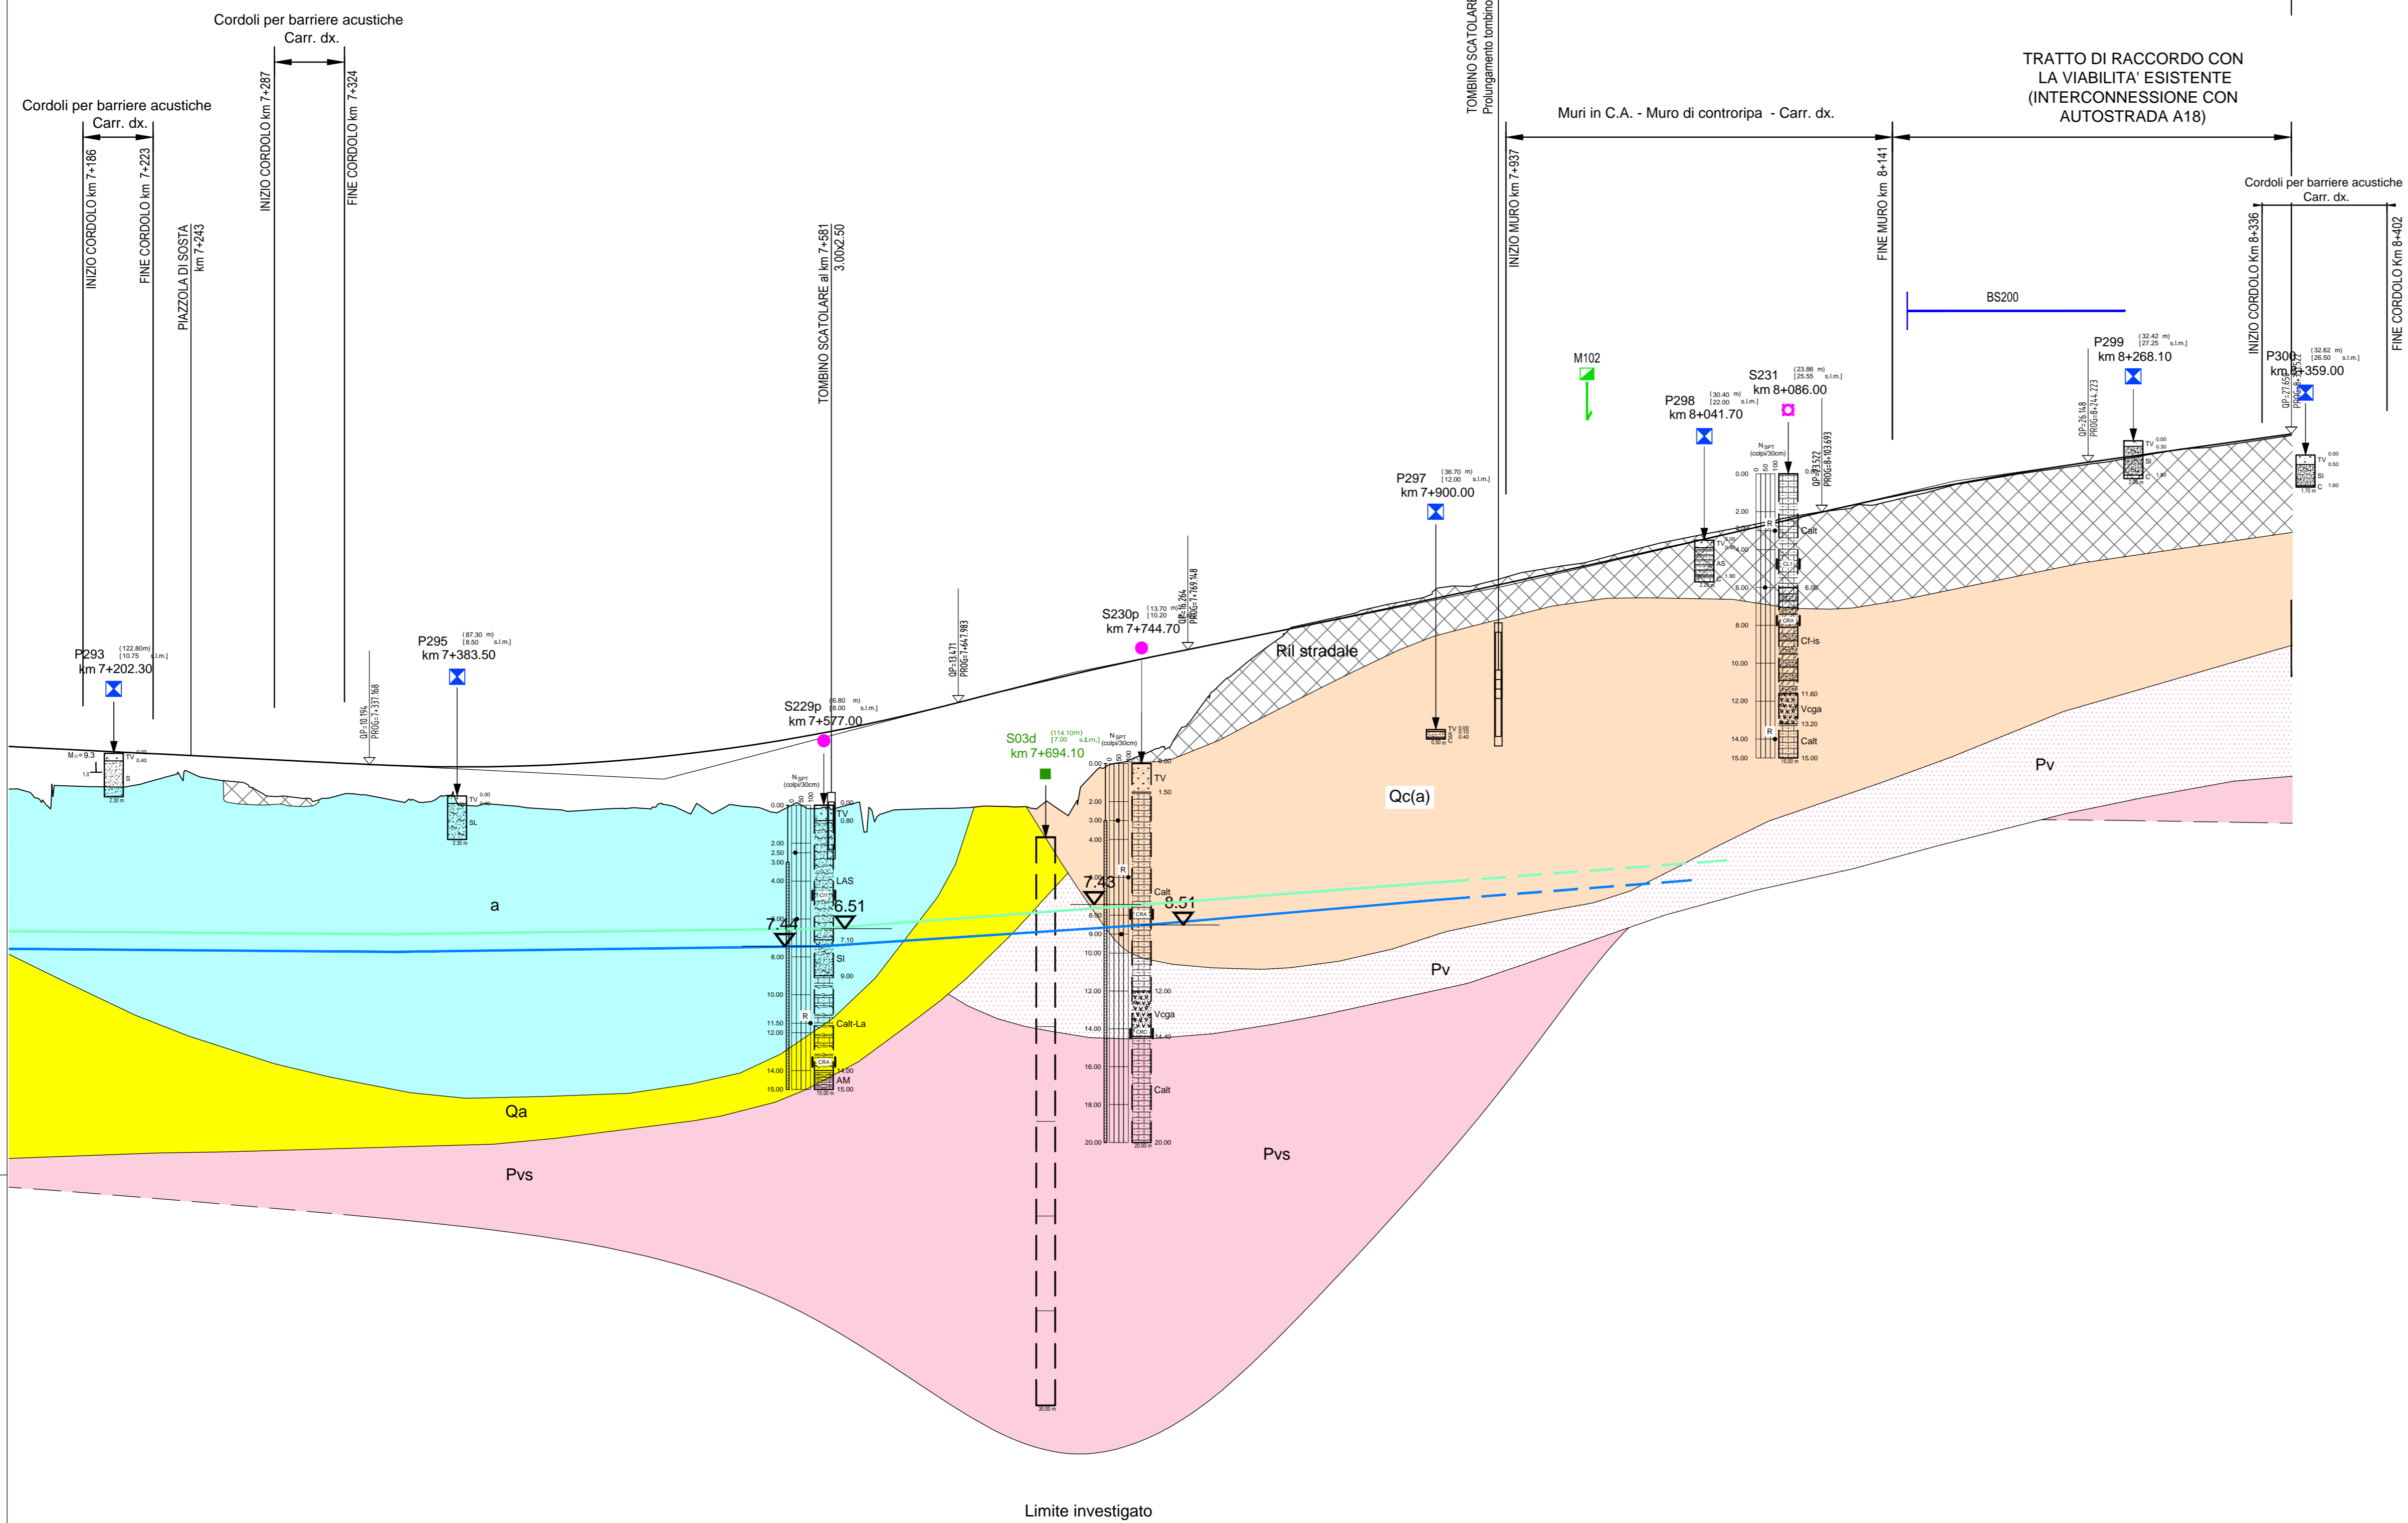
Cordoli per barriere acustiche
Carr. dx.

Cordoli per barriere acustiche
Carr. dx.

INIZIO CORDOLO km 7+186
FINE CORDOLO km 7+223
PIAZZOLA DI SOSTA km 7+243
INIZIO CORDOLO km 7+287
FINE CORDOLO km 7+324
TOMBINO SCATOLARE al km 7+581 3.00x2.50
TOMBINO SCATOLARE Prolungamento tombino
INIZIO MURO km 7+937
Muri in C.A. - Muro di controripa - Carr. dx.
FINE MURO km 8+141
TRATTO DI RACCORDO CON LA VIABILITA' ESISTENTE (INTERCONNESSIONE CON AUTOSTRADA A18)
Cordoli per barriere acustiche
Carr. dx.
INIZIO CORDOLO Km 8+336
FINE CORDOLO Km 8+402

BS200
M102

P293 (122.80m) [10.75 s.l.m.]
km 7+202.30
P295 (87.30 m) [8.50 s.l.m.]
km 7+383.50
S229p (6.80 m) [8.00 s.l.m.]
km 7+577.00
S03d (114.10m) [7.00 s.l.m.]
km 7+694.10
S230p (13.70 m) [10.20]
km 7+744.70
P297 (36.70 m) [12.00 s.l.m.]
km 7+900.00
P298 (30.40 m) [22.00 s.l.m.]
km 8+041.70
S231 (23.86 m) [25.55 s.l.m.]
km 8+086.00
P299 (32.42 m) [27.25 s.l.m.]
km 8+268.10
P300 (32.62 m) [26.50 s.l.m.]
km 8+359.00

QP=10.194 PROG=7+337.168
QP=13.471 PROG=7+647.983
QP=16.264 PROG=7+769.148
QP=23.522 PROG=8+103.693
QP=26.148 PROG=8+244.273
QP=27.652

Ril stradale
a
Qa
Pvs
Qc(a)
Pv
Pvs
Pv

7.44
6.51
7.43
8.51

TV
LAS
SI
Calt-La
CRA
AM
Calt
Vcga
CRC
Calt
Cf-is
AS
SL
S
C

Limite investigato